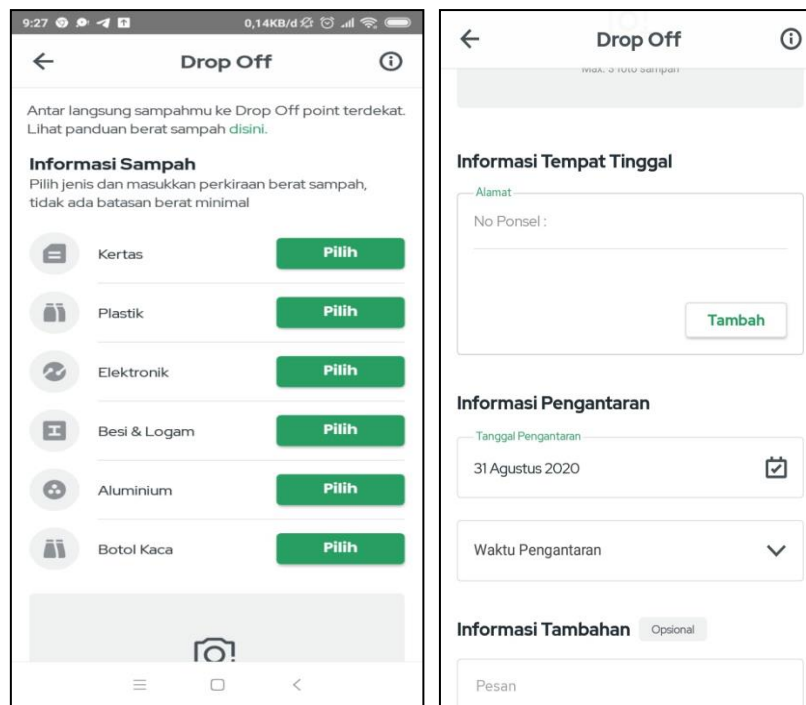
9:27 0,14KB/d

Drop Off

Antar langsung sampahmu ke Drop Off point terdekat. Lihat panduan berat sampah disini.

Informasi Sampah
Pilih jenis dan masukkan perkiraan berat sampah, tidak ada batasan berat minimal

Kertas Pilih

Plastik Pilih

Elektronik Pilih

Besi & Logam Pilih

Aluminium Pilih

Botol Kaca Pilih

Drop Off

Max. 3 foto sampah

Informasi Tempat Tinggal

Alamat
No Ponsel :

Tambah

Informasi Pengantaran

Tanggal Pengantaran
31 Agustus 2020

Waktu Pengantaran

Informasi Tambahan Opsional

Pesan